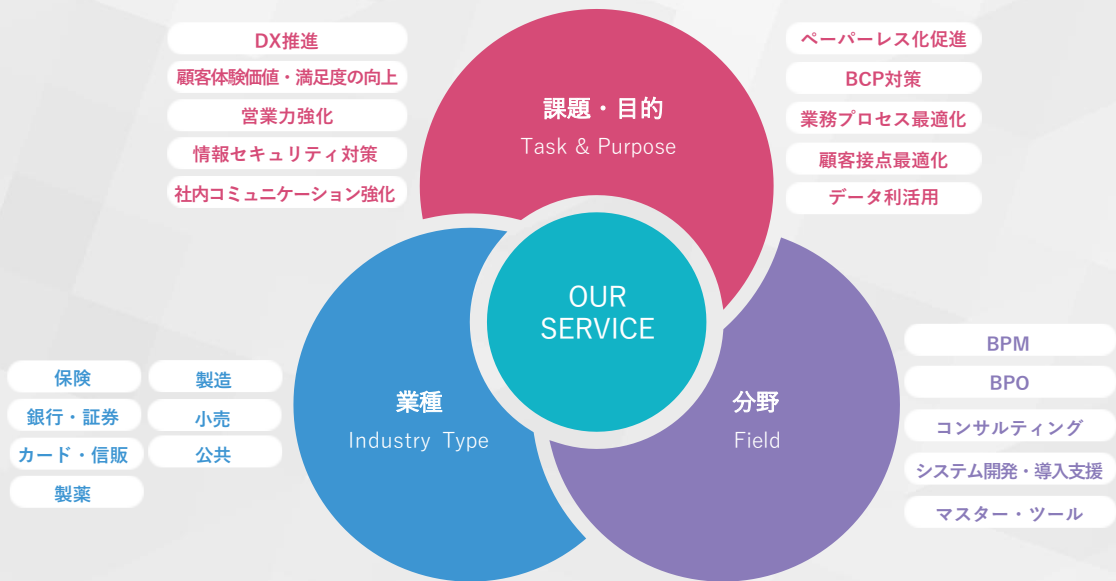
DX推進
顧客体験価値・満足度の向上
営業力強化
情報セキュリティ対策
社内コミュニケーション強化

課題・目的
Task & Purpose

ペーパーレス化促進
BCP対策
業務プロセス最適化
顧客接点最適化
データ利活用

OUR SERVICE

保険
銀行・証券
カード・信販
製薬
製造
小売
公共

業種
Industry Type

分野
Field

BPM
BPO
コンサルティング
システム開発・導入支援
マスター・ツール